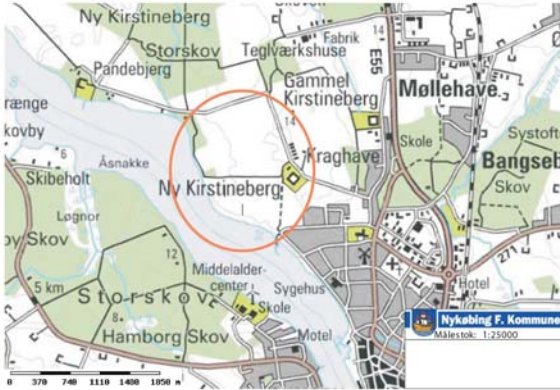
Ny Kirstineberg
Storskov
Fabrik
14
E55
Teglværkshuse
Pandebjerg
Gammel Kirstineberg
Møllehave
ænge
kovby
14
Skole
Kraghave
Systoft
Bangseb
6
Åsnakke
Skibeholt
Ny Kirstineberg
Skov
Løgnor
ov Skov
12
8
5 km
Middelalder-center
Sygehus
Storskov
Skole
Hotel
Hamborg Skov
Motel
Nykøbing F. Kommune
Målestok: 1:25000
0 370 740 1110 1480 1850 m